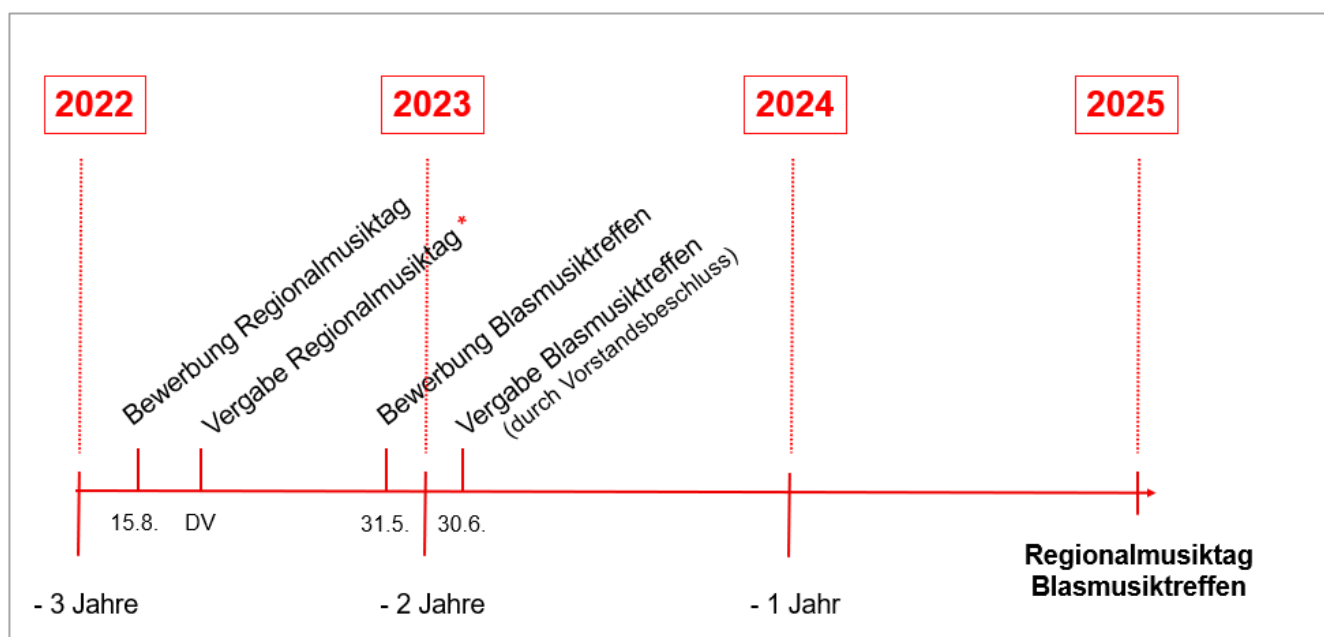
2022

2023

2024

2025

Bewerbung Regionalmusiktag

Vergabe Regionalmusiktag *

Bewerbung Blasmusiktreffen

Vergabe Blasmusiktreffen (durch Vorstandsbeschluss)

15.8.

DV

31.5.

30.6.

- 3 Jahre

- 2 Jahre

- 1 Jahr

Regionalmusiktag
Blasmusiktreffen